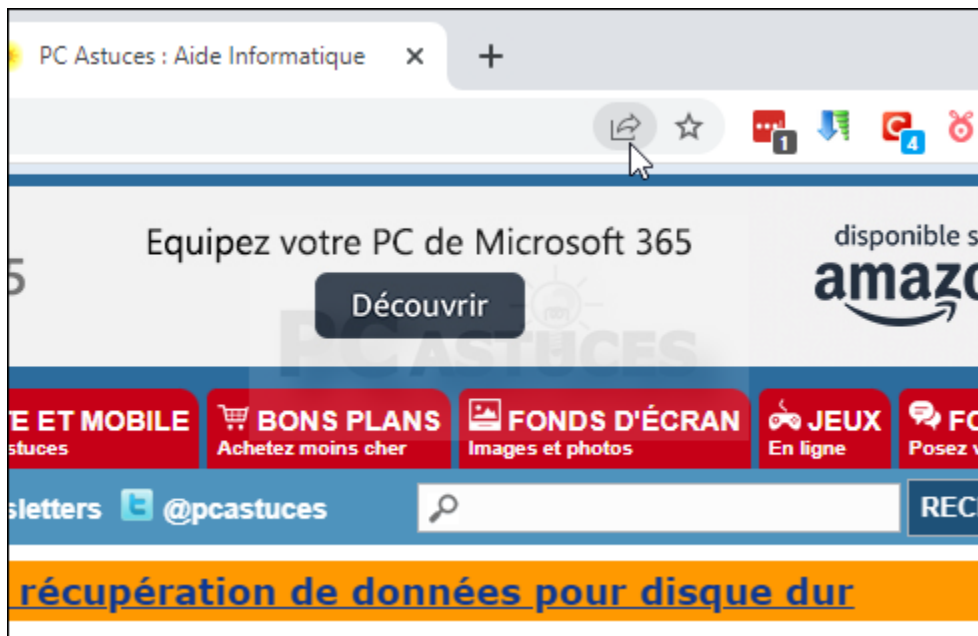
PC Astuces : Aide Informatique ×
+

1
4

Equipez votre PC de Microsoft 365
Découvrir
5
disponible s
amazo

PC ASTUCES

TE ET MOBILE
stuces
BONS PLANS
Achetez moins cher
FONDS D'ÉCRAN
Images et photos
JEUX
En ligne
FO
Posez v

sletters @pcastuces
REC

récupération de données pour disque dur